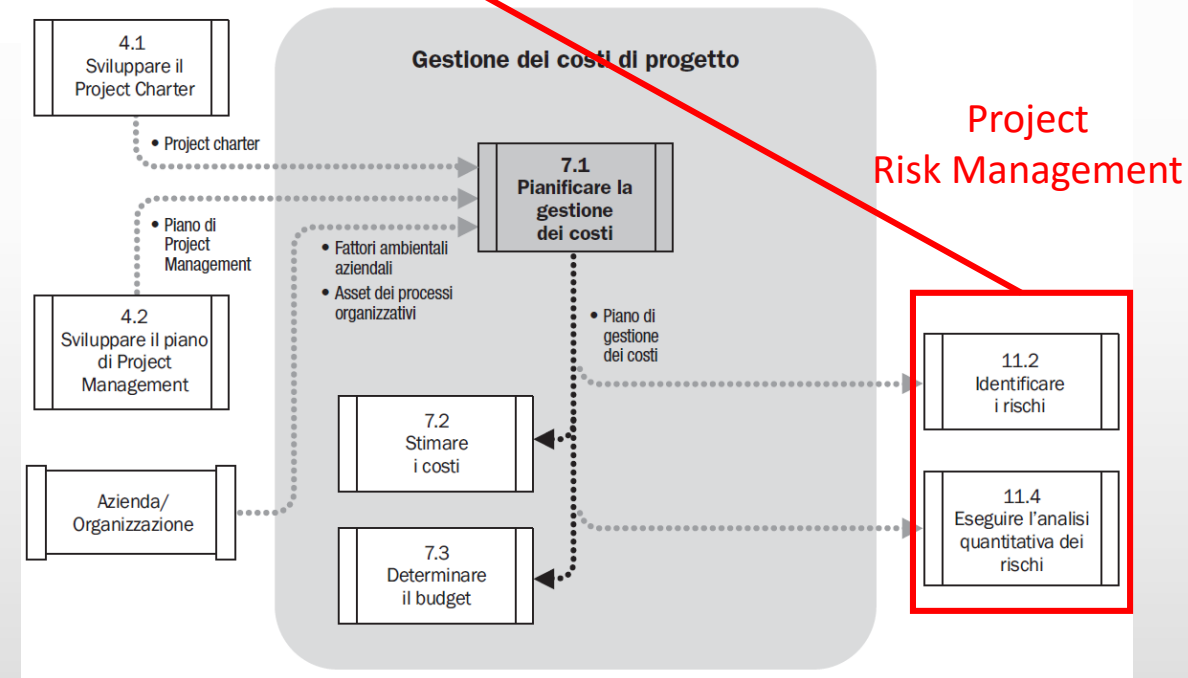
4.1
Sviluppare il Project Charter

• Project charter

Gestione dei costi di progetto

Project Risk Management

7.1
Pianificare la gestione dei costi

• Piano di Project Management

• Fattori ambientali aziendali
• Asset dei processi organizzativi

4.2
Sviluppare il piano di Project Management

• Piano di gestione dei costi

11.2
Identificare i rischi

7.2
Stimare i costi

Azienda/ Organizzazione

11.4
Eseguire l'analisi quantitativa dei rischi

7.3
Determinare il budget